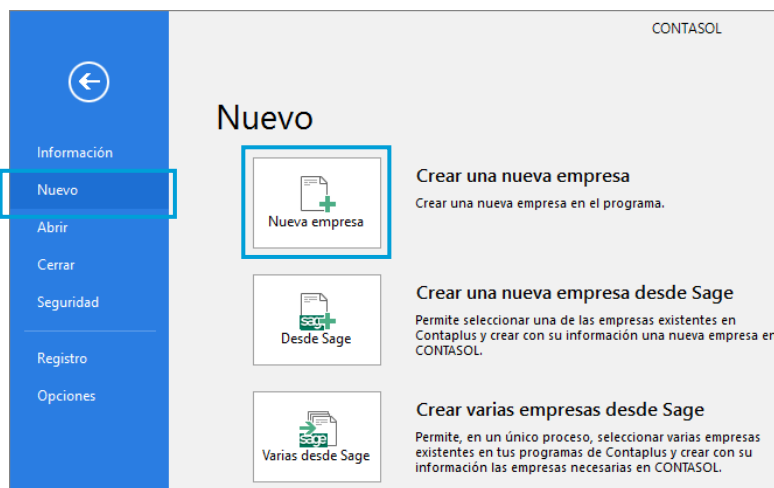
CONTASOL

Información
Nuevo
Abrir
Cerrar
Seguridad
Registro
Opciones

Nuevo

Nueva empresa

Crear una nueva empresa
Crear una nueva empresa en el programa.

sage
Desde Sage

Crear una nueva empresa desde Sage
Permite seleccionar una de las empresas existentes en Contaplus y crear con su información una nueva empresa en CONTASOL.

sage
Varias desde Sage

Crear varias empresas desde Sage
Permite, en un único proceso, seleccionar varias empresas existentes en tus programas de Contaplus y crear con su información las empresas necesarias en CONTASOL.